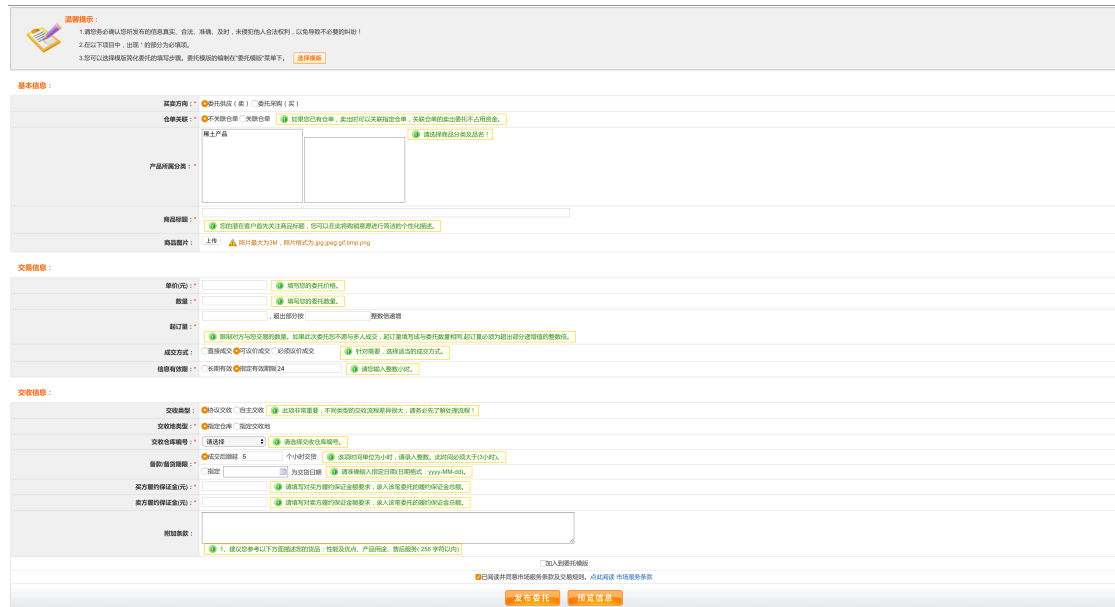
温馨提示：
1.请您务必确认您所发布的信息真实、合法、准确、及时，未侵犯他人合法权利，以免导致不必要的纠纷！
2.在以下项目中，出现 * 的部分为必填项。
3.您可以选择模版简化委托的填写步骤。委托模版的编制在"委托模版"菜单下。 选择模板

基本信息：

| | |
|---|---|
| 买卖方向：* | 委托供应（卖） 委托采购（买） |
| 仓单关联：* | 不关联仓单 关联仓单 如果您已有仓单，卖出时可以关联指定仓单，关联仓单的卖出委托不占用资金。 |
| 产品所属分类：* | 稀土产品 请选择商品分类及品名！ |
| 商品标题：* | 您的冒在客户首先关注商品标题，您可以在此将购销意愿进行简洁的个性化描述。 |
| 商品图片： | 上传 图片最大为3M，图片格式为.jpg,jpeg,gif,bmp,png |

交易信息：

| | |
|---|---|
| 单价(元)：* | 填写您的委托价格。 |
| 数量：* | 填写您的委托数量。 |
| 起订量：* | ，超出部分按 整数倍递增 期望对方与您交易的数量。如果此次委托形不愿与多人成交，起订量填写成与委托数量相同，起订量必须为超出部分递增值的整数倍。 |
| 成交方式：* | 直接成交 可议价成交 必须议价成交 针对需要，选择适当的成交方式。 |
| 信息有效期：* | 长期有效 限定有效期限 24 请您输入整数小时。 |

交收信息：

| | |
|---|---|
| 交收类型：* | 协议交收 自主交收 此项非常重要，不同类型的交收流程差异很大，请务必先了解处理流程！ |
| 交收地类型：* | 指定仓库 指定交收地 |
| 交收仓库编号：* | 请选择 请选择交收仓库编号。 |
| 备款/备货期限：* | 成交后限延 5 个小时交货 该项时间单位为小时，请录入整数。此时间必须大于(3小时)。 |
| | 指定 为交货日期 请准确输入指定日期(日期格式：yyyy-MM-dd)。 |
| 买方履约保证金(元)：* | 请填写对买方履约保证金额要求，录入该笔委托的履约保证金总额。 |
| 卖方履约保证金(元)：* | 请填写对卖方履约保证金额要求，录入该笔委托的履约保证金总额。 |
| 附加条款： | 1、建议您参考以下方面描述您的货品：性能及优点、产品用途、售后服务( 256 字符以内) |

加入到委托模版
已阅读并同意市场服务条款及交易规则。点此阅读 市场服务条款

发布委托 预览信息